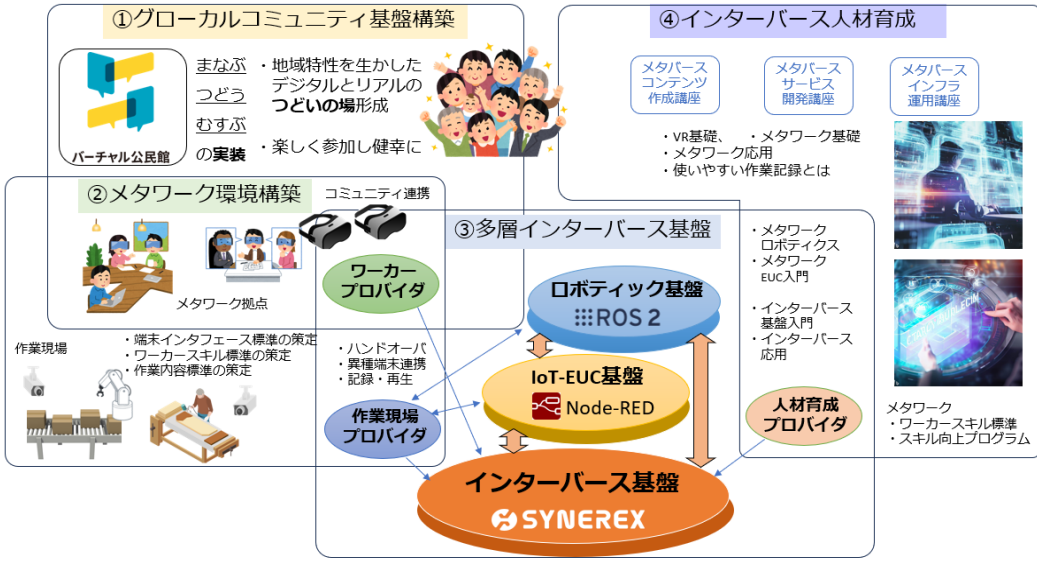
①グローカルコミュニティ基盤構築

バーチャル公民館

まなぶ
つどう
むすぶ
の実装

・地域特性を生かしたデジタルとリアルのつどいの場形成

・楽しく参加し健幸に

④インターバース人材育成

メタバースコンテンツ作成講座

メタバースサービス開発講座

メタバースインフラ運用講座

・VR基礎、　・メタワーク基礎
・メタワーク応用
・使いやすい作業記録とは

②メタワーク環境構築

コミュニティ連携

メタワーク拠点

③多層インターバース基盤

ワーカープロバイダ

ロボティック基盤

ROS 2

・メタワークロボティクス
・メタワークEUC入門

・インターバース基盤入門
・インターバース応用

作業現場

・端末インタフェース標準の策定
・ワーカースキル標準の策定
・作業内容標準の策定

・ハンドオーバ
・異種端末連携
・記録・再生

IoT-EUC基盤

Node-RED

作業現場プロバイダ

人材育成プロバイダ

メタワーク
・ワーカースキル標準
・スキル向上プログラム

インターバース基盤

SYNEREX